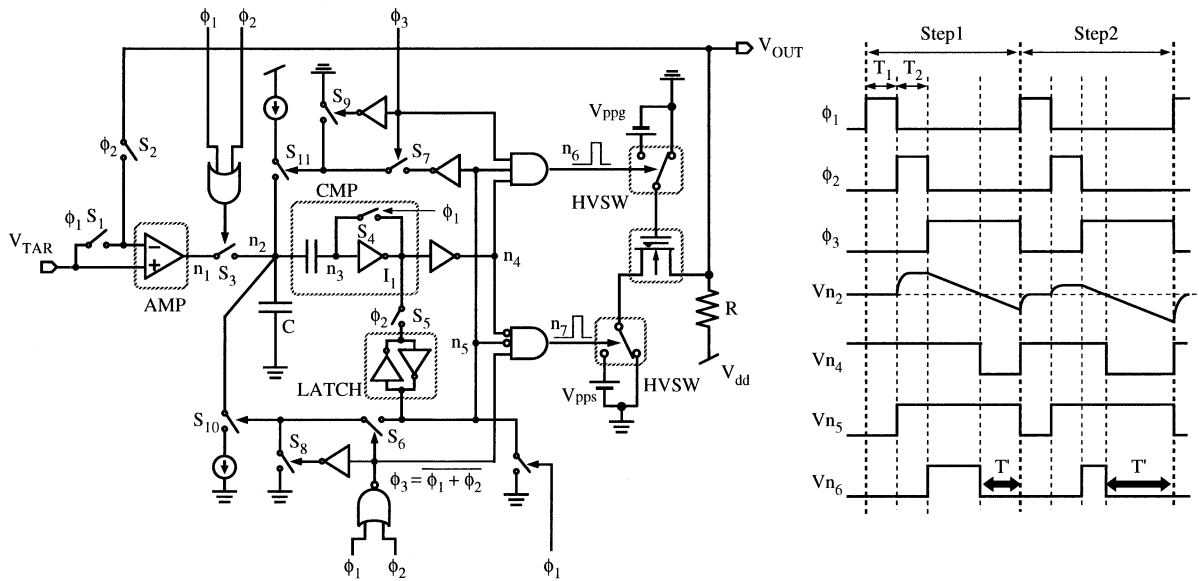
$\phi_1$ $\phi_2$ $\phi_3$ $V_{OUT}$

$\phi_2$ $S_2$

$S_9$ $S_{11}$ $S_7$ $n_6$ $V_{ppg}$

CMP HVSW

$\phi_1$ $S_1$ $S_4$ $\phi_1$

$V_{TAR}$ AMP $n_1$ $S_3$ $n_2$ $n_3$ $I_1$ $n_4$

$\phi_2$ $S_5$

C LATCH $n_5$ $n_7$ HVSW R $V_{dd}$

$V_{pps}$

$S_{10}$ $S_8$ $S_6$

$\phi_3 = \overline{\phi_1 + \phi_2}$

$\phi_1$ $\phi_2$ $\phi_1$

Step1 Step2

$T_1$ $T_2$

$\phi_1$

$\phi_2$

$\phi_3$

$Vn_2$

$Vn_4$

$Vn_5$

$Vn_6$ T' T'